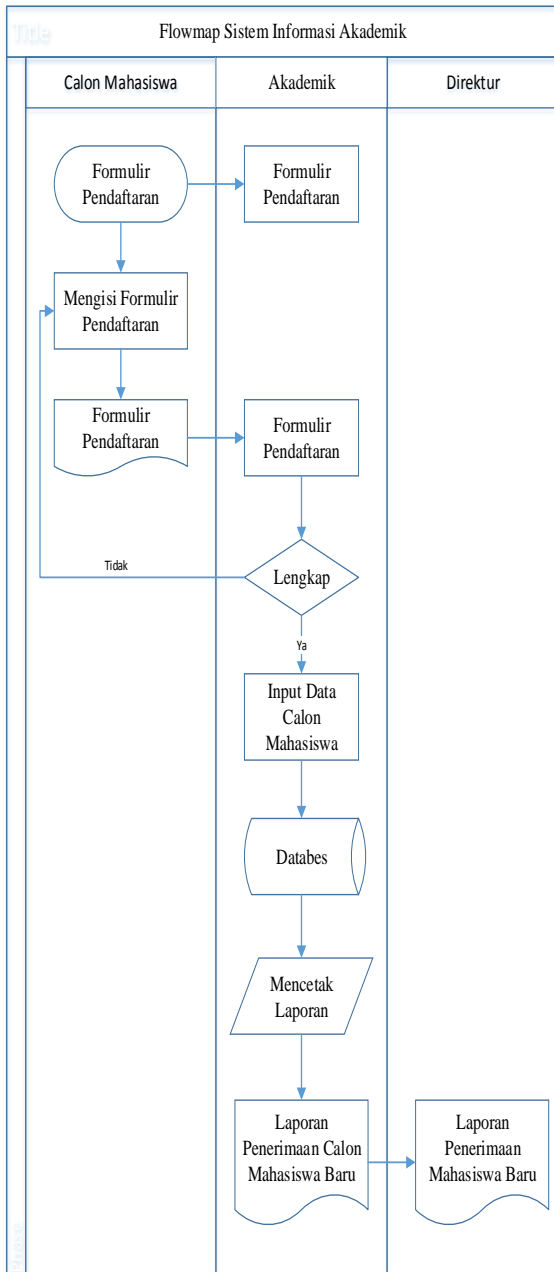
Title

Flowmap Sistem Informasi Akademik

Calon Mahasiswa

Akademik

Direktur

Formulir Pendaftaran

Formulir Pendaftaran

Mengisi Formulir Pendaftaran

Formulir Pendaftaran

Formulir Pendaftaran

Tidak

Lengkap

Ya

Input Data Calon Mahasiswa

Databes

Mencetak Laporan

Laporan Penerimaan Calon Mahasiswa Baru

Laporan Penerimaan Mahasiswa Baru

Phase